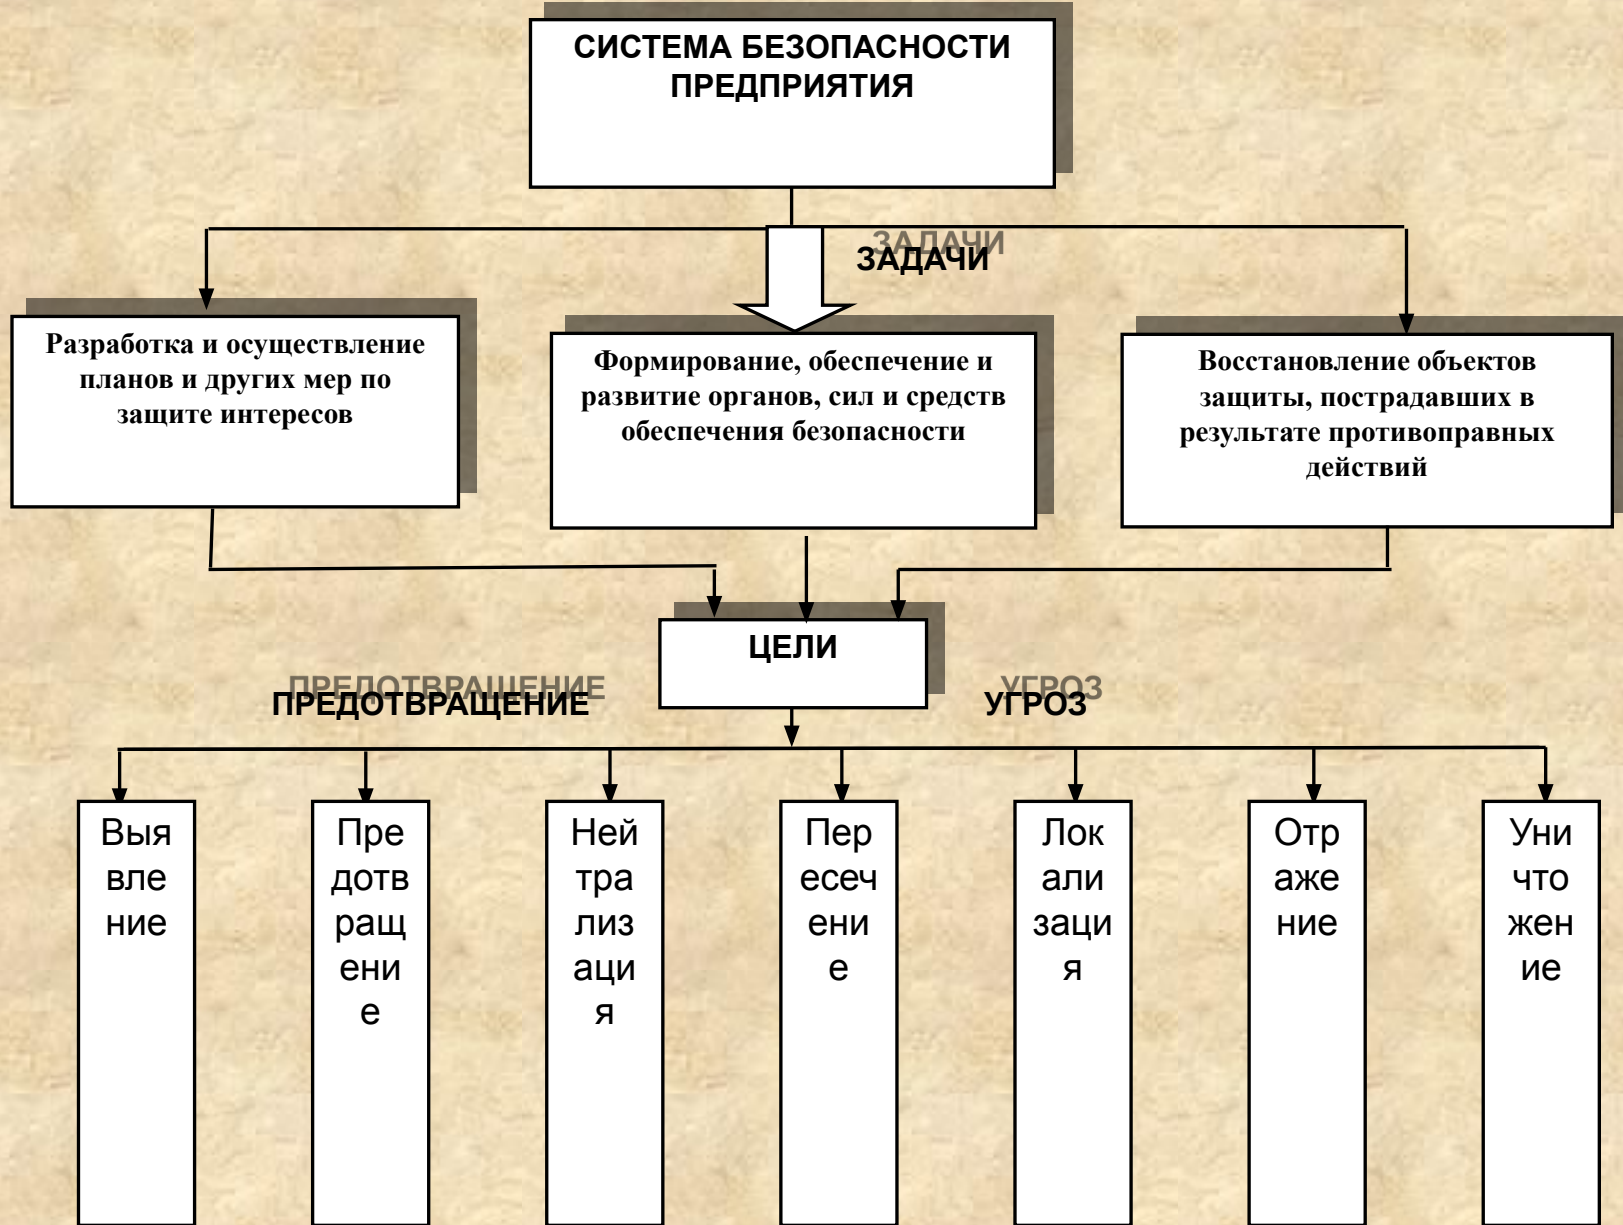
СИСТЕМА БЕЗОПАСНОСТИ ПРЕДПРИЯТИЯ

ЗАДАЧИ

Разработка и осуществление планов и других мер по защите интересов

Формирование, обеспечение и развитие органов, сил и средств обеспечения безопасности

Восстановление объектов защиты, пострадавших в результате противоправных действий

ЦЕЛИ

ПРЕДОТВРАЩЕНИЕ

УГРОЗ

Выявление

Предотвращение

Нейтрализация

Пересечение

Локализация

Отражение

Уничтожение